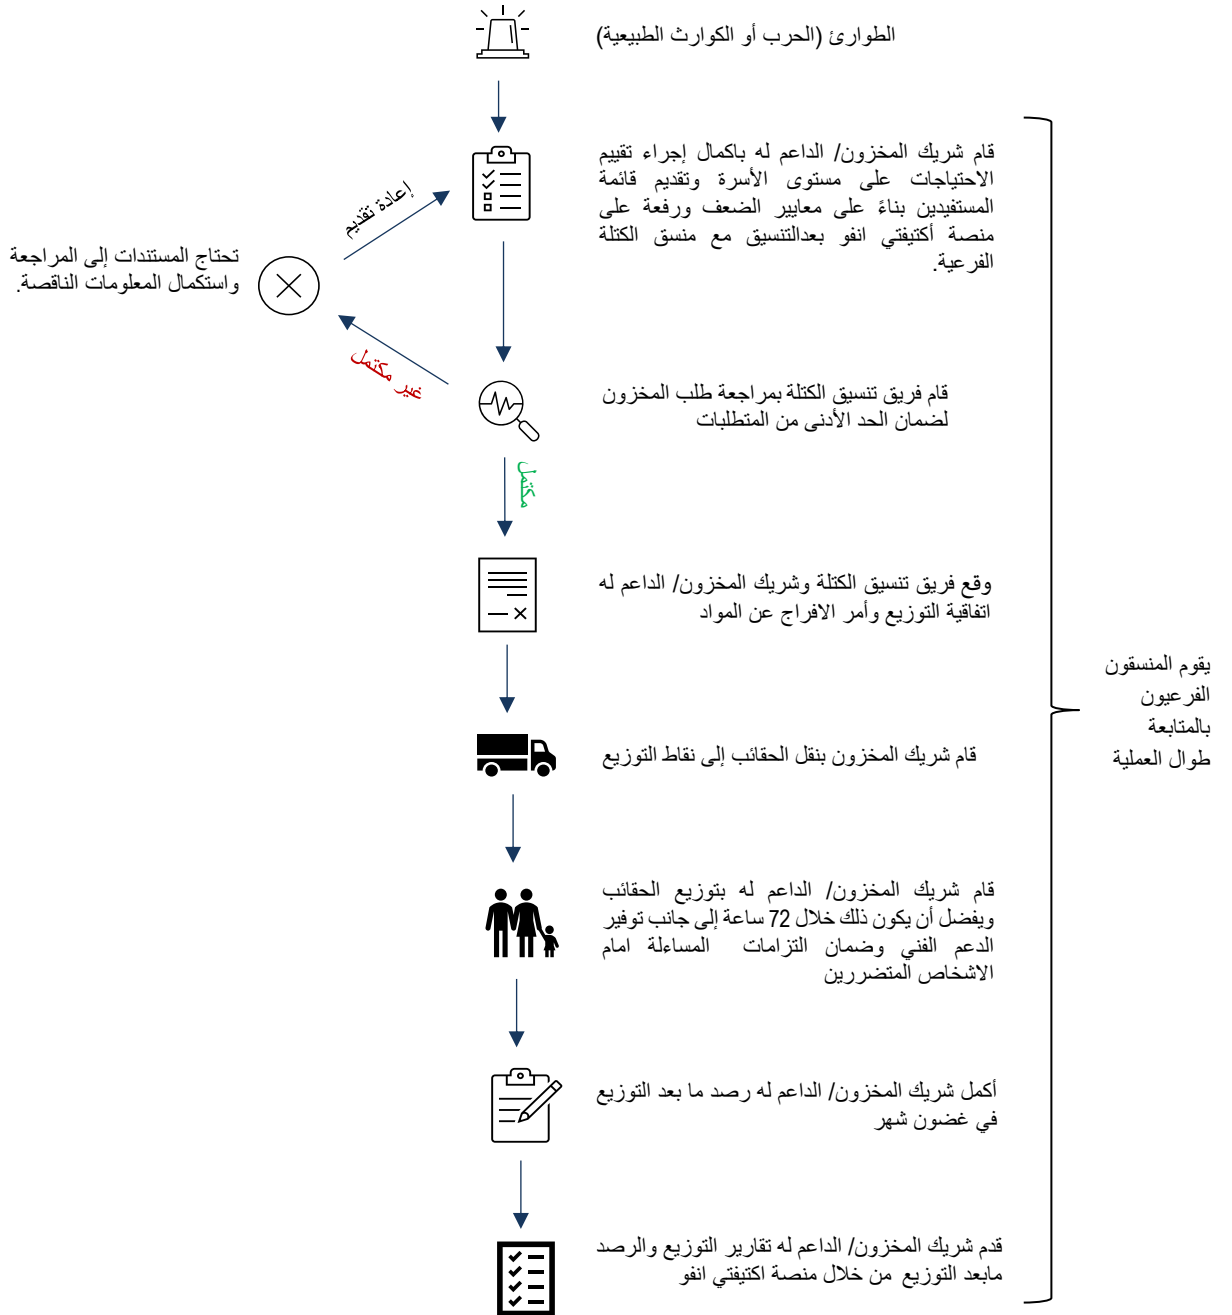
الطوارئ (الحرب أو الكوارث الطبيعية)

قام شريك المخزون/ الداعم له باكمال إجراء تقييم الاحتياجات على مستوى الأسرة وتقديم قائمة المستفيدين بناءً على معايير الضعف ورفعة على منصة أكتيفتي انفو بعدالتنسيق مع منسق الكتلة الفرعية.

إعادة تقديم

تحتاج المستندات إلى المراجعة واستكمال المعلومات الناقصة.

غير مكتمل

قام فريق تنسيق الكتلة بمراجعة طلب المخزون لضمان الحد الأدنى من المتطلبات

مكتمل

وقع فريق تنسيق الكتلة وشريك المخزون/ الداعم له اتفاقية التوزيع وأمر الافراج عن المواد

يقوم المنسقون الفرعيون بالمتابعة طوال العملية

قام شريك المخزون بنقل الحقائب إلى نقاط التوزيع

قام شريك المخزون/ الداعم له بتوزيع الحقائب ويفضل أن يكون ذلك خلال 72 ساعة إلى جانب توفير الدعم الفني وضمان التزامات المساءلة امام الاشخاص المتضررين

أكمل شريك المخزون/ الداعم له رصد ما بعد التوزيع في غضون شهر

قدم شريك المخزون/ الداعم له تقارير التوزيع والرصد مابعد التوزيع من خلال منصة اكتيفتي انفو